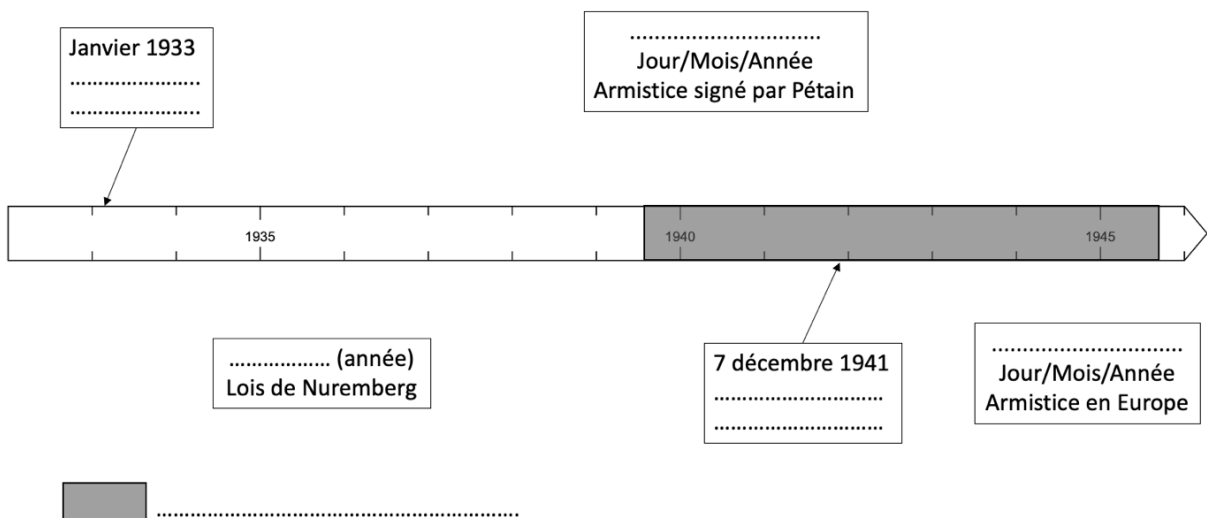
Janvier 1933
…………………
…………………

…………………………
Jour/Mois/Année
Armistice signé par Pétain

1935

1940

1945

……………… (année)
Lois de Nuremberg

7 décembre 1941
…………………………
…………………………

…………………………
Jour/Mois/Année
Armistice en Europe

……………………………………………………